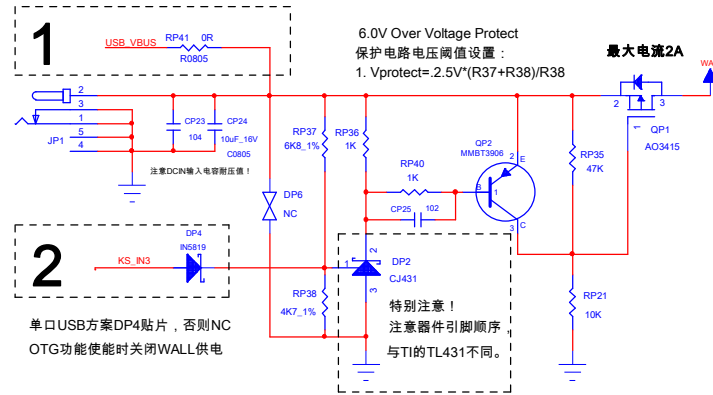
1

USB_VBUS

RP41 0R

R0805

6.0V Over Voltage Protect

保护电路电压阈值设置：

1. Vprotect=.2.5V*(R37+R38)/R38

最大电流2A

WA

2

3

1

5

4

JP1

CP23

104

CP24

10uF_16V

C0805

注意DCIN输入电容耐压值！

RP37

6K8_1%

RP36

1K

RP40

1K

QP2

MMBT3906

2 E

B

3 C

CP25 102

RP35

47K

2 3

1

QP1

AO3415

DP6

NC

2

DP4

IN5819

KS_IN3

1

2

3

DP2

CJ431

RP38

4K7_1%

RP21

10K

特别注意！

注意器件引脚顺序，

与TI的TL431不同。

单口USB方案DP4贴片，否则NC

OTG功能使能时关闭WALL供电